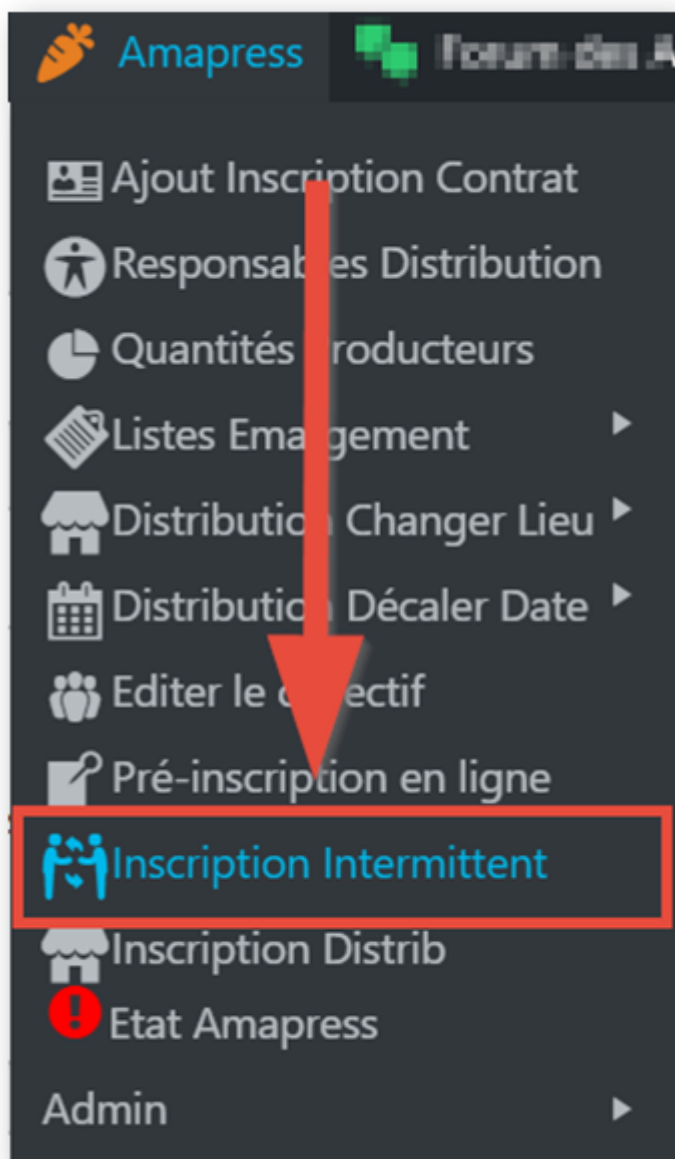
Amapress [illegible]

Ajout Inscription Contrat
Responsables Distribution
Quantités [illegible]roducteurs
Listes Ema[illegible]gement
Distributio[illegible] Changer Lieu
Distributio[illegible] Décaler Date
Editer le c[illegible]ectif
Pré-inscription en ligne
Inscription Intermittent
Inscription Distrib
Etat Amapress
Admin